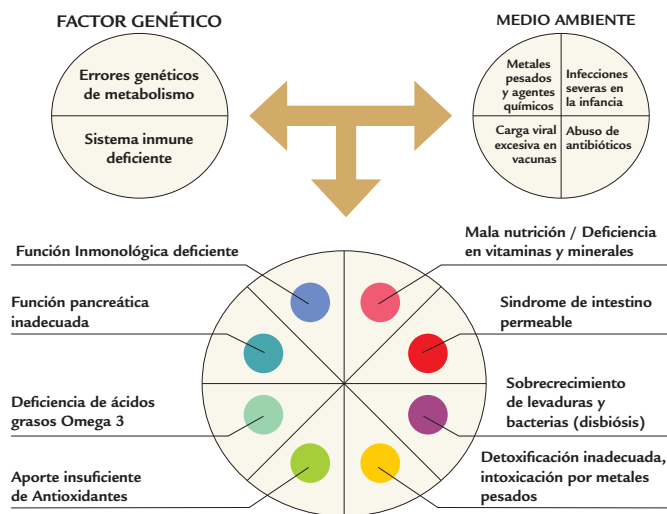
FACTOR GENÉTICO

Errores genéticos de metabolismo

Sistema inmune deficiente

MEDIO AMBIENTE

Metales pesados y agentes químicos

Infecciones severas en la infancia

Carga viral excesiva en vacunas

Abuso de antibióticos

Función Inmonológica deficiente

Mala nutrición / Deficiencia en vitaminas y minerales

Función pancreática inadecuada

Sindrome de intestino permeable

Deficiencia de ácidos grasos Omega 3

Sobrecrecimiento de levaduras y bacterias (disbiósis)

Aporte insuficiente de Antioxidantes

Detoxificación inadecuada, intoxicación por metales pesados